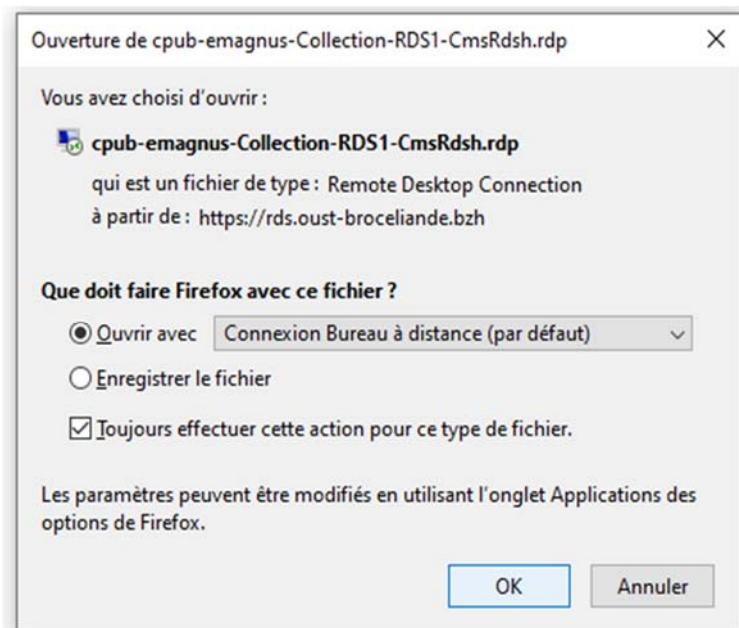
Ouverture de cpub-emagnus-Collection-RDS1-CmsRdsh.rdp

×

Vous avez choisi d'ouvrir :

cpub-emagnus-Collection-RDS1-CmsRdsh.rdp

qui est un fichier de type : Remote Desktop Connection

à partir de : https://rds.oust-broceliande.bzh

Que doit faire Firefox avec ce fichier ?

Ouvrir avec Connexion Bureau à distance (par défaut)

Enregistrer le fichier

Toujours effectuer cette action pour ce type de fichier.

Les paramètres peuvent être modifiés en utilisant l'onglet Applications des options de Firefox.

OK Annuler